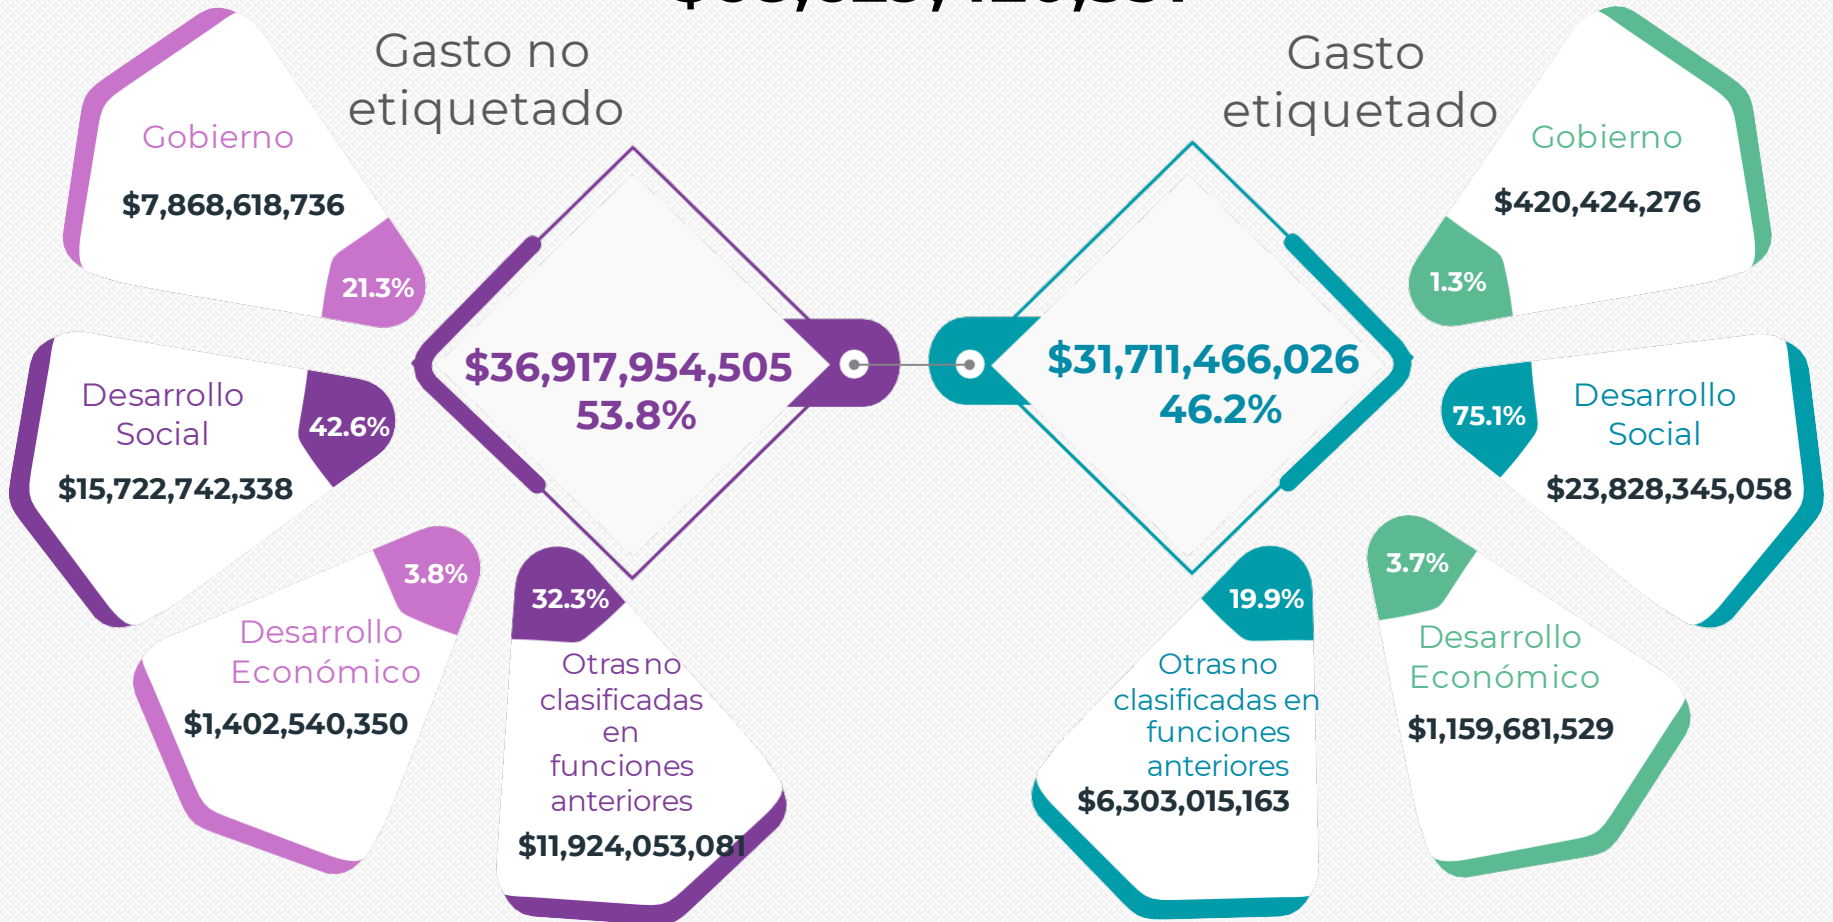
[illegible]

Gasto no etiquetado

Gobierno
$7,868,618,736
21.3%

Desarrollo Social
42.6%
$15,722,742,338

3.8%
Desarrollo Económico
$1,402,540,350

32.3%
Otras no clasificadas en funciones anteriores
$11,924,053,081

$36,917,954,505
53.8%

Gasto etiquetado

Gobierno
$420,424,276
1.3%

75.1%
Desarrollo Social
$23,828,345,058

3.7%
Desarrollo Económico
$1,159,681,529

19.9%
Otras no clasificadas en funciones anteriores
$6,303,015,163

$31,711,466,026
46.2%